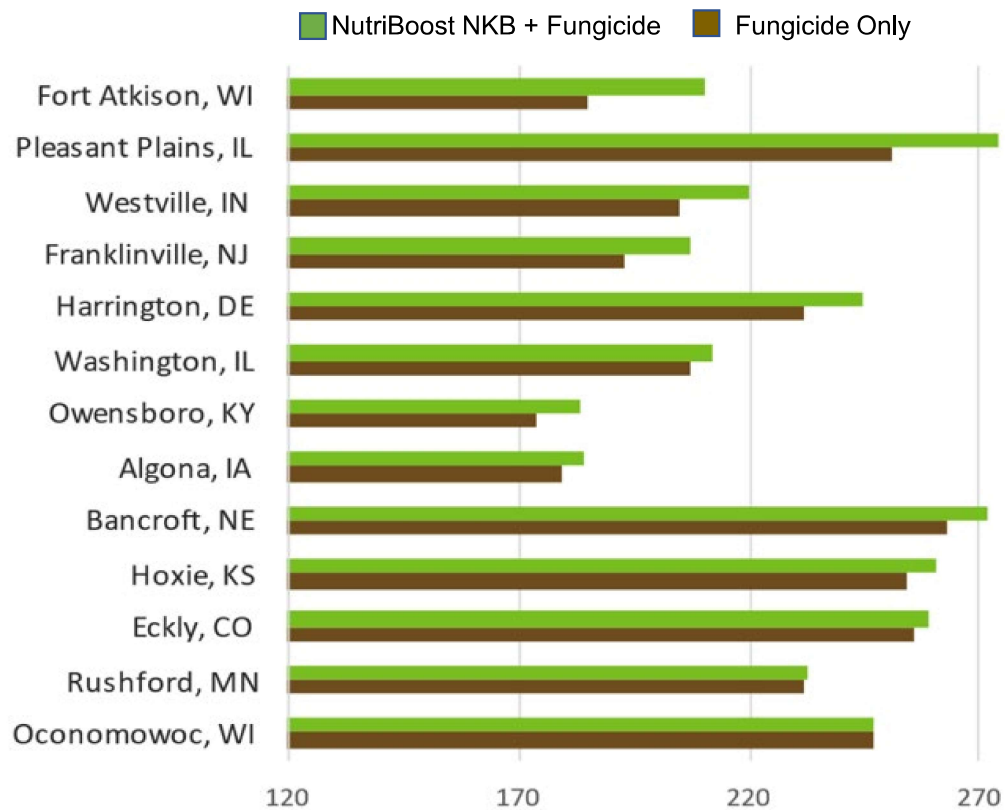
NutriBoost NKB + Fungicide
Fungicide Only

Fort Atkison, WI
Pleasant Plains, IL
Westville, IN
Franklinville, NJ
Harrington, DE
Washington, IL
Owensboro, KY
Algona, IA
Bancroft, NE
Hoxie, KS
Eckly, CO
Rushford, MN
Oconomowoc, WI

120
170
220
270